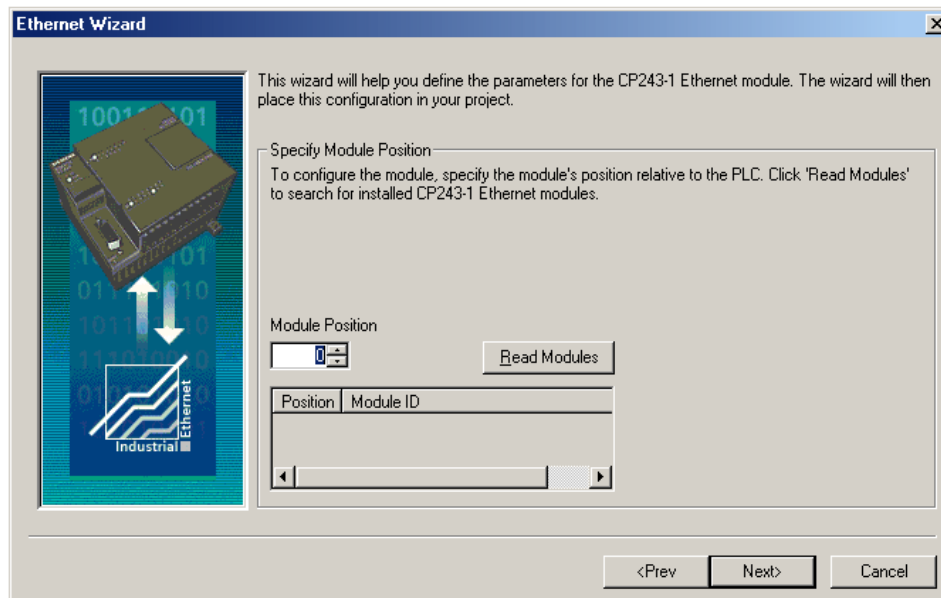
Ethernet Wizard

This wizard will help you define the parameters for the CP243-1 Ethernet module. The wizard will then place this configuration in your project.

Specify Module Position

To configure the module, specify the module's position relative to the PLC. Click 'Read Modules' to search for installed CP243-1 Ethernet modules.

Module Position

0

Read Modules

| Position | Module ID |
|---|---|

Industrial Ethernet

<Prev

Next>

Cancel